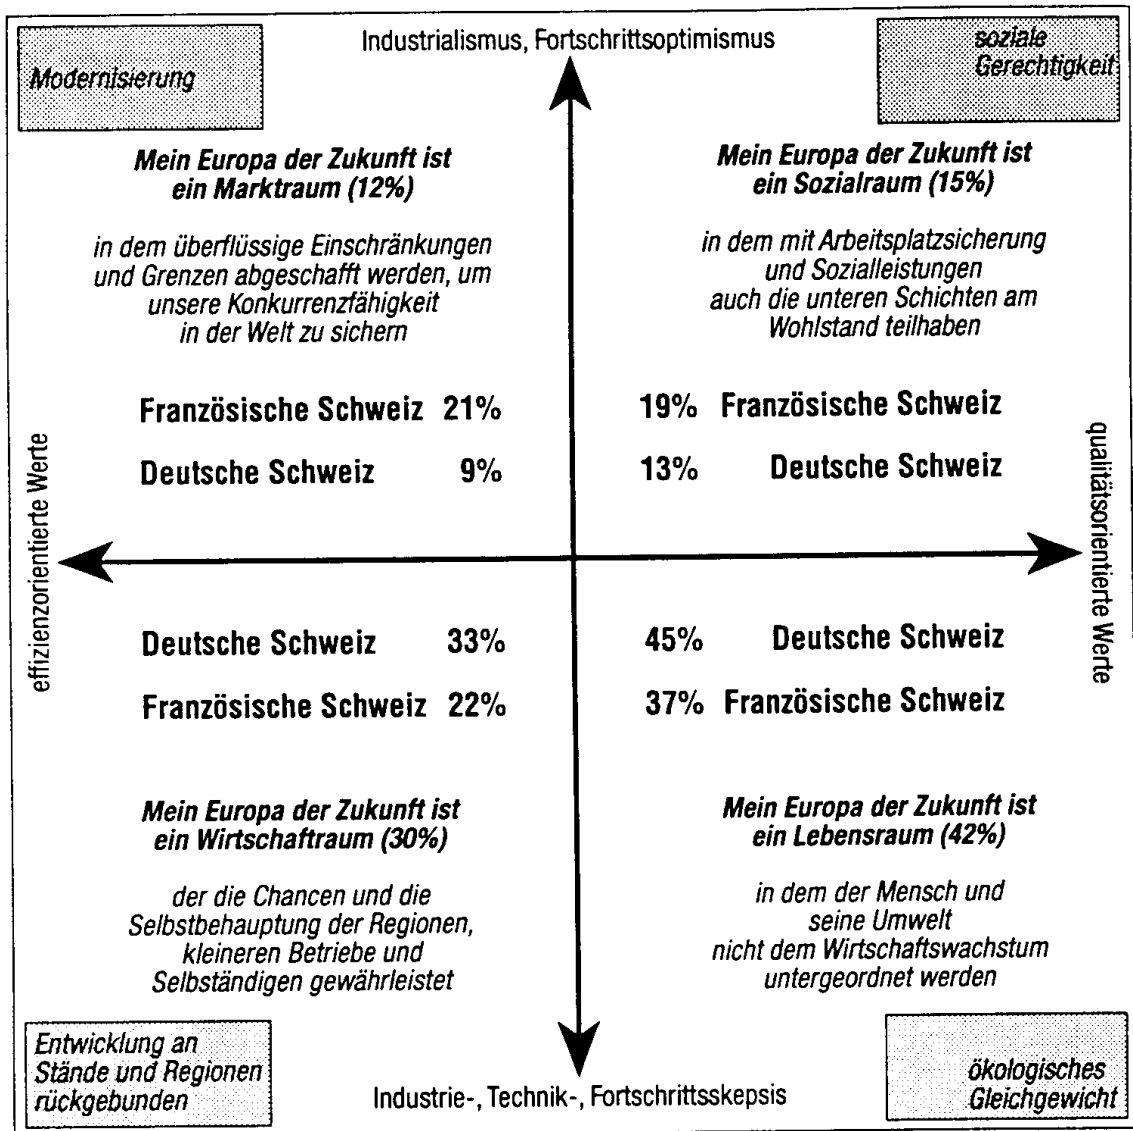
Modernisierung

Industrialismus, Fortschrittsoptimismus

soziale Gerechtigkeit

Mein Europa der Zukunft ist ein Marktraum (12%)

in dem überflüssige Einschränkungen und Grenzen abgeschafft werden, um unsere Konkurrenzfähigkeit in der Welt zu sichern

Mein Europa der Zukunft ist ein Sozialraum (15%)

in dem mit Arbeitsplatzsicherung und Sozialleistungen auch die unteren Schichten am Wohlstand teilhaben

Französische Schweiz 21%

Deutsche Schweiz 9%

19% Französische Schweiz

13% Deutsche Schweiz

effizienzorientierte Werte

qualitätsorientierte Werte

Deutsche Schweiz 33%

Französische Schweiz 22%

45% Deutsche Schweiz

37% Französische Schweiz

Mein Europa der Zukunft ist ein Wirtschaftraum (30%)

der die Chancen und die Selbstbehauptung der Regionen, kleineren Betriebe und Selbständigen gewährleistet

Mein Europa der Zukunft ist ein Lebensraum (42%)

in dem der Mensch und seine Umwelt nicht dem Wirtschaftswachstum untergeordnet werden

Entwicklung an Stände und Regionen rückgebunden

Industrie-, Technik-, Fortschrittsskepsis

ökologisches Gleichgewicht